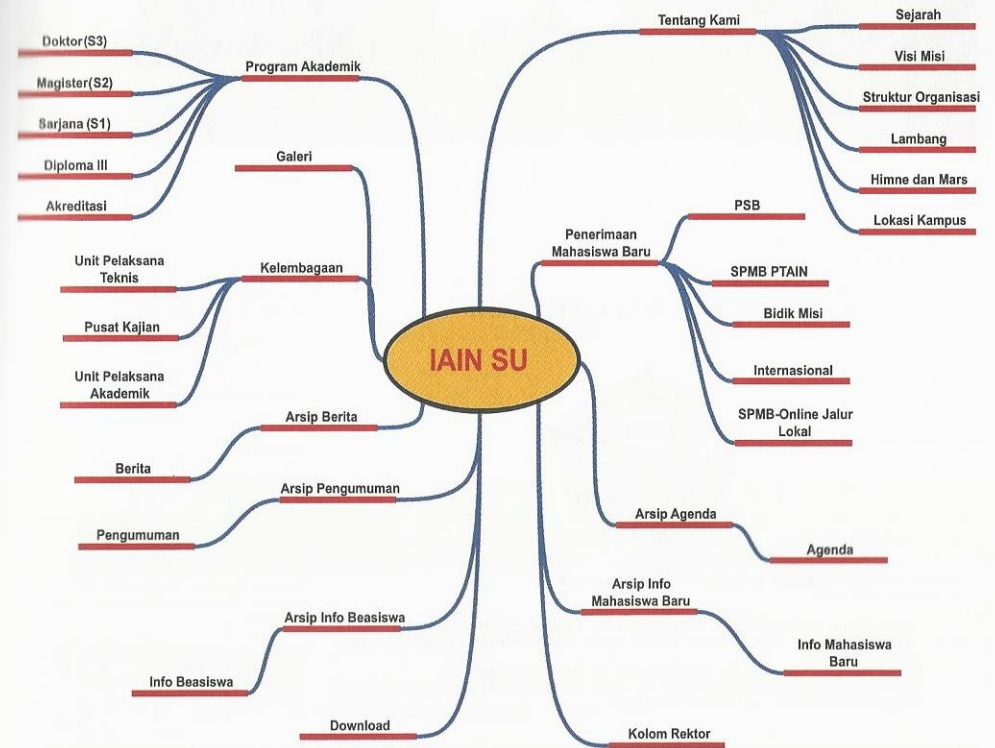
IAIN SU

Program Akademik
Doktor(S3)
Magister(S2)
Sarjana (S1)
Diploma III
Akreditasi

Galeri

Kelembagaan
Unit Pelaksana Teknis
Pusat Kajian
Unit Pelaksana Akademik

Arsip Berita
Berita

Arsip Pengumuman
Pengumuman

Arsip Info Beasiswa
Info Beasiswa

Download

Tentang Kami
Sejarah
Visi Misi
Struktur Organisasi
Lambang
Himne dan Mars
Lokasi Kampus

Penerimaan Mahasiswa Baru
PSB
SPMB PTAIN
Bidik Misi
Internasional
SPMB-Online Jalur Lokal

Arsip Agenda
Agenda

Arsip Info Mahasiswa Baru
Info Mahasiswa Baru

Kolom Rektor